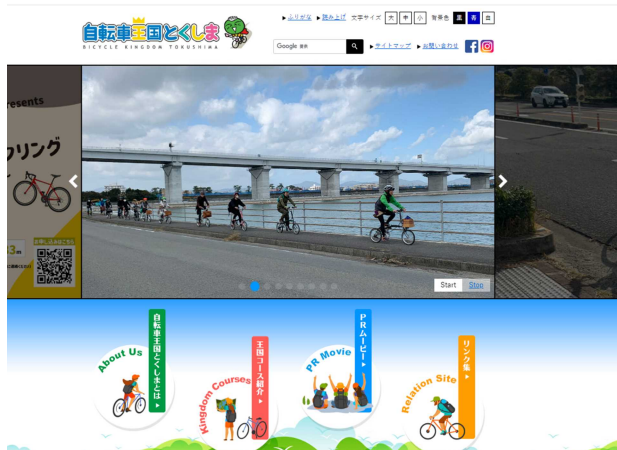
自転車王国とくしま
BICYCLE KINGDOM TOKUSHIMA

▶ふりがな ▶読み上げ 文字サイズ 大 中 小 背景色 黒 青 白

Google 提供

▶サイトマップ ▶お問い合わせ

resents
リング
3
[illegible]

Start Stop

About Us
自転車王国とくしまとは ▶

Kingdom Courses
王国コース紹介 ▶

PR Movie
PRムービー ▶

Relation Site
リンク集 ▶